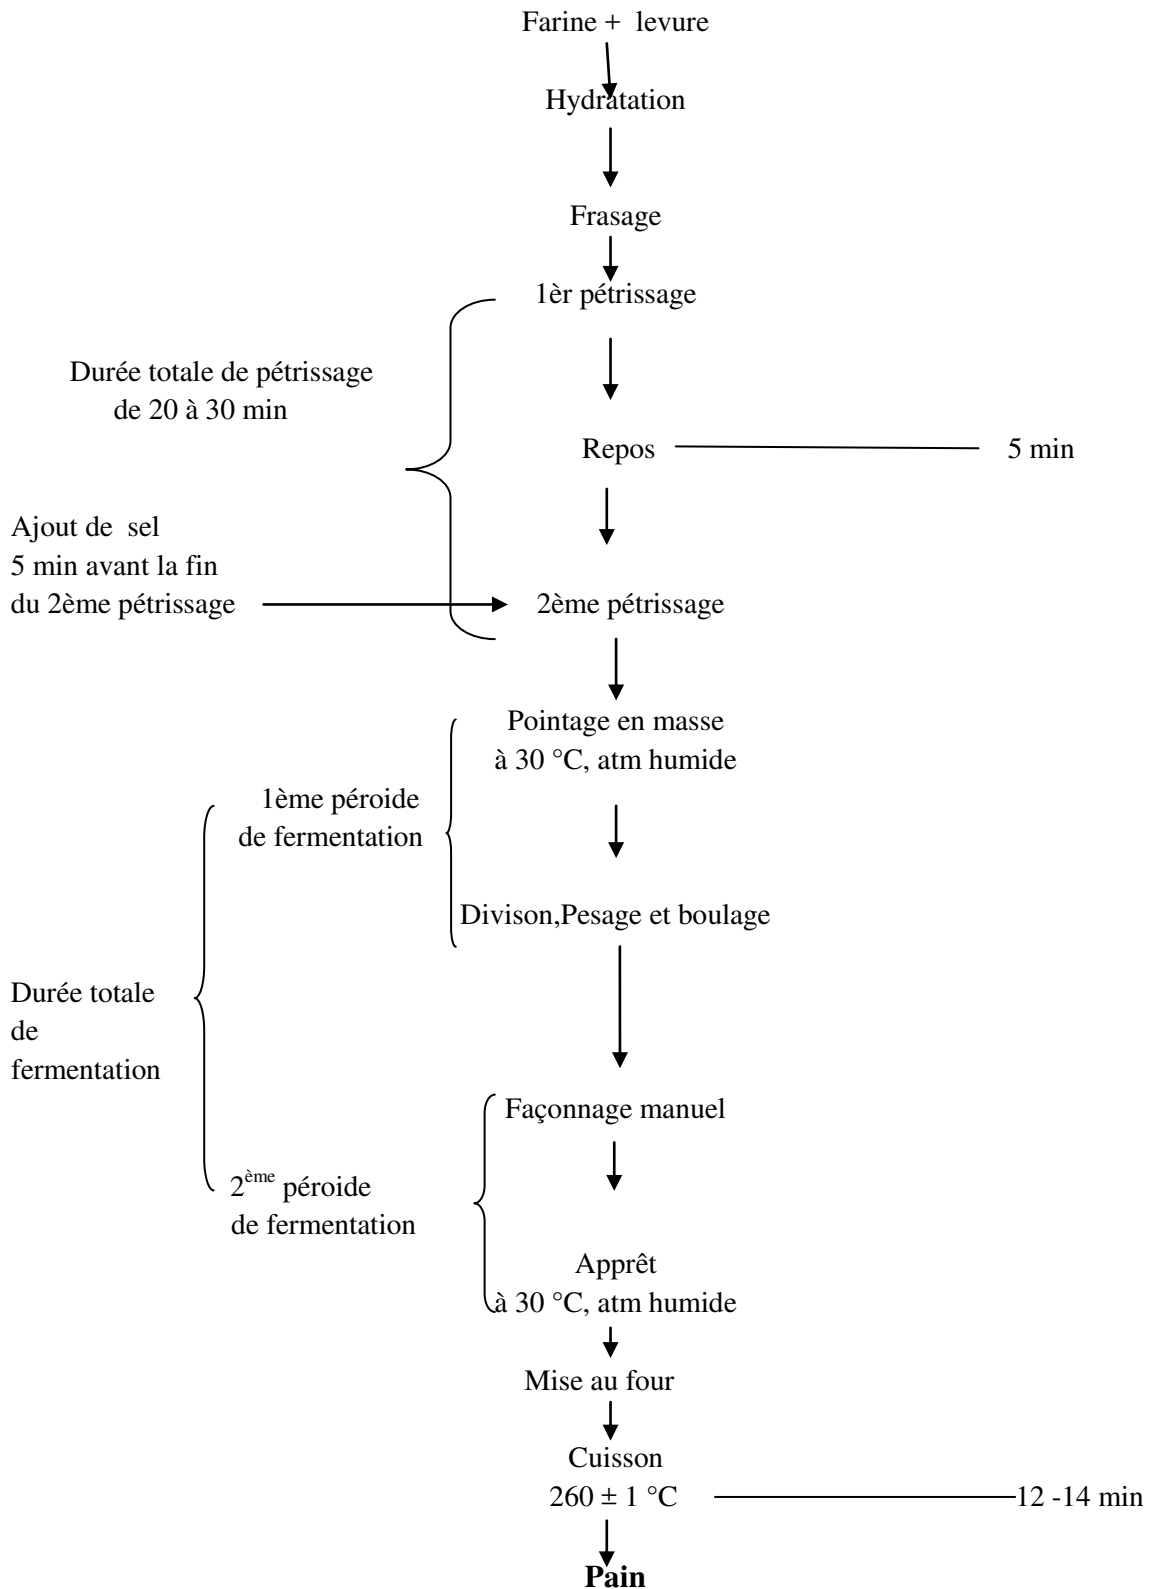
Farine + levure

Hydratation

Frasage

1èr pétrissage

Durée totale de pétrissage de 20 à 30 min

Repos

5 min

Ajout de sel 5 min avant la fin du 2ème pétrissage

2ème pétrissage

Pointage en masse à 30 °C, atm humide

1ème péroide de fermentation

Divison,Pesage et boulage

Durée totale de fermentation

Façonnage manuel

$2^{ème}$ péroide de fermentation

Apprêt à 30 °C, atm humide

Mise au four

Cuisson $260 \pm 1$ °C

12 -14 min

**Pain**